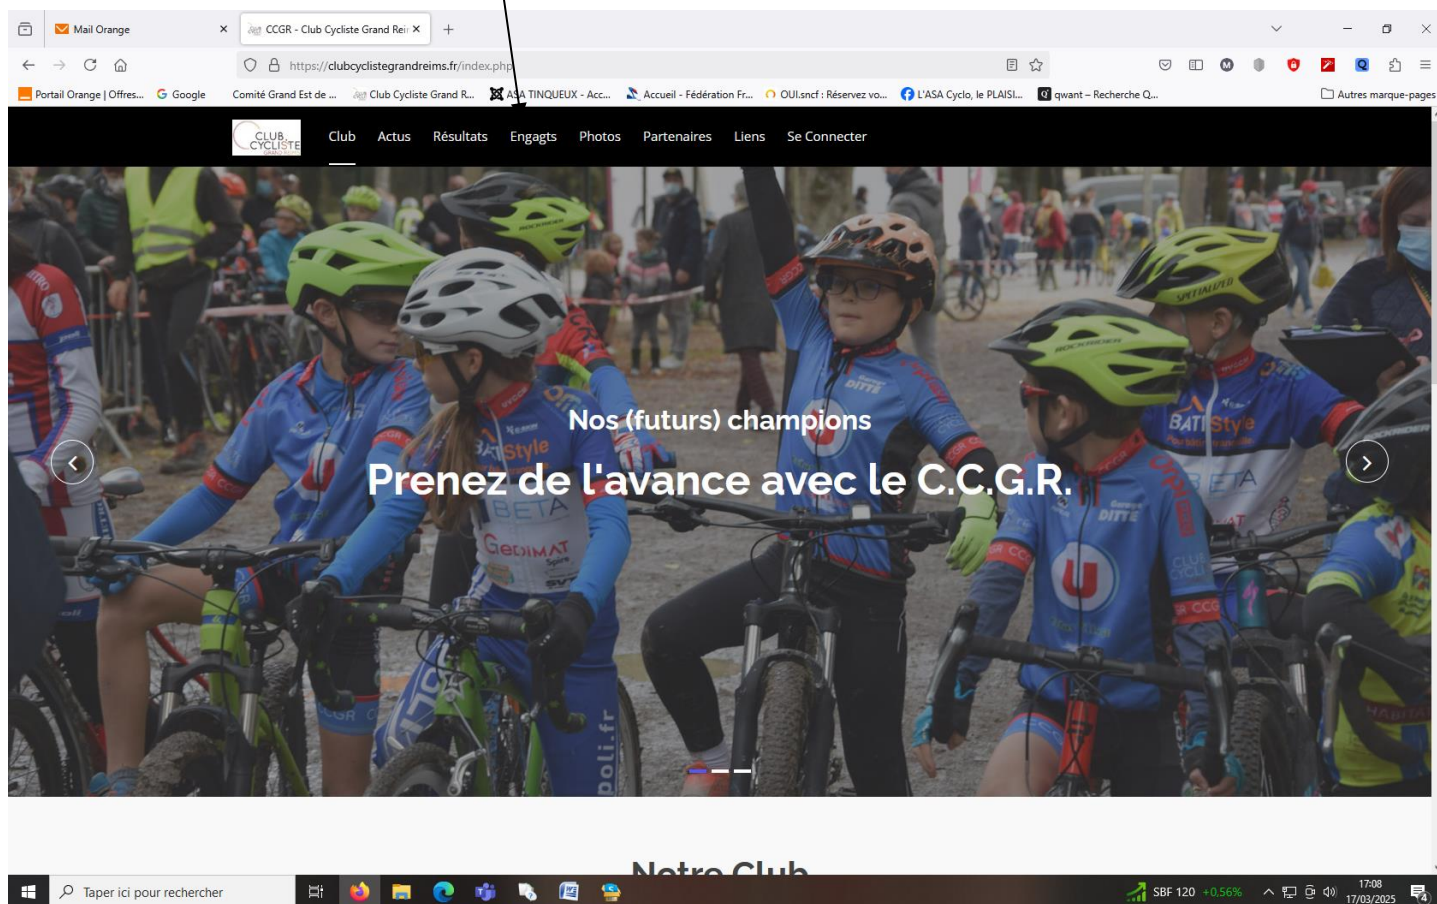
Mail Orange
CCGR - Club Cycliste Grand Rei
https://clubcyclistegrandreims.fr/index.php
Portail Orange | Offres... Google Comité Grand Est de ... Club Cycliste Grand R... ASA TINQUEUX - Acc... Accueil - Fédération Fr... OUI.sncf : Réservez vo... L'ASA Cyclo, le PLAISI... qwant – Recherche Q... Autres marque-pages

CLUB CYCLISTE

Club Actus Résultats Engagts Photos Partenaires Liens Se Connecter

Nos (futurs) champions
Prenez de l'avance avec le C.C.G.R.

Notre Club

Taper ici pour rechercher
SBF 120 +0,56%
17:08
17/03/2025